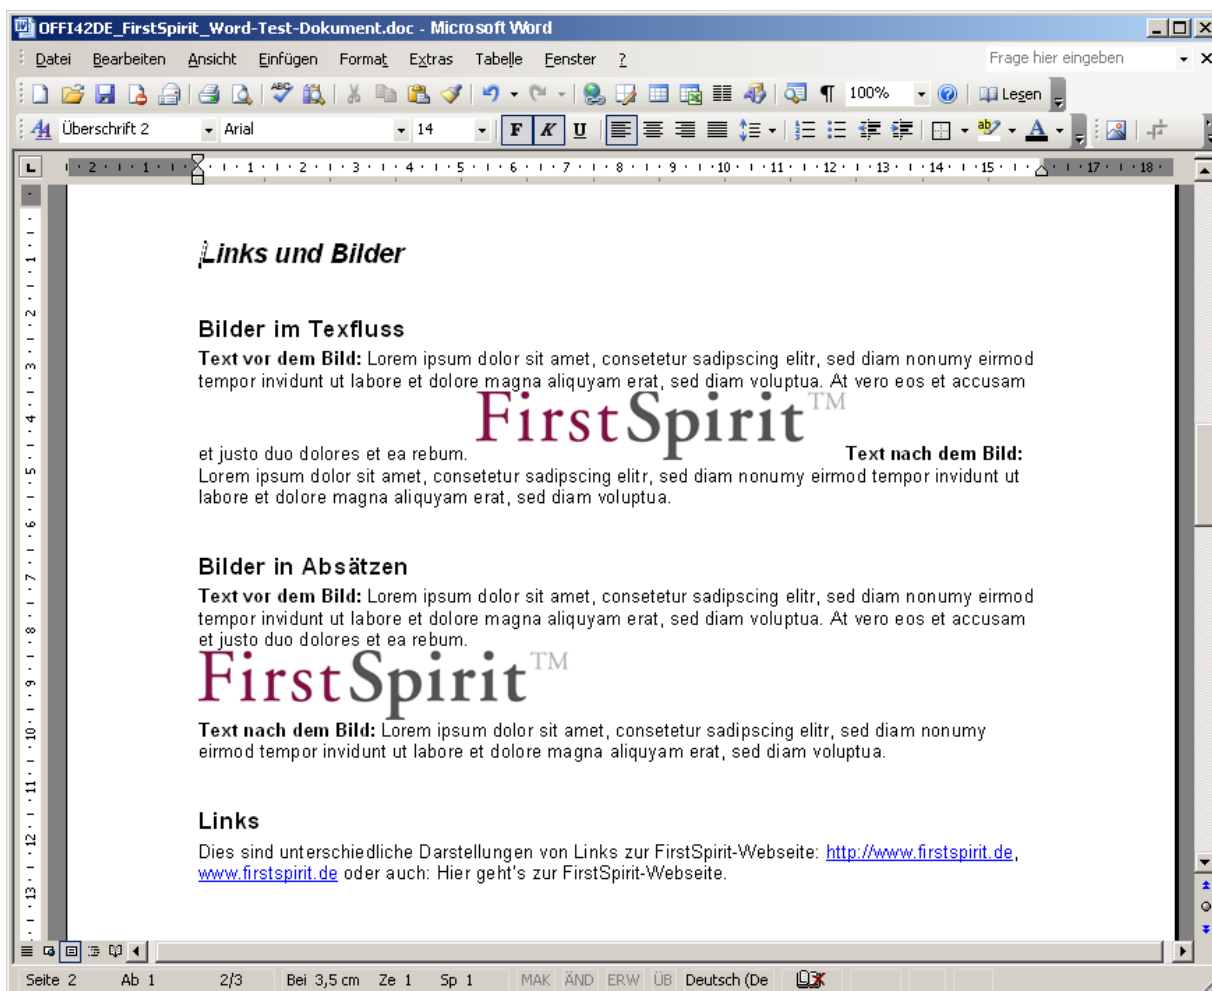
OFFI42DE_FirstSpirit_Word-Test-Dokument.doc - Microsoft Word

Datei Bearbeiten Ansicht Einfügen Format Extras Tabelle Fenster ?

Frage hier eingeben

100% Lesen

Überschrift 2 Arial 14 F K U

2 1 1 2 3 4 5 6 7 8 9 10 11 12 13 14 15 17 18

Links und Bilder

Bilder im Texfluss

Text vor dem Bild: Lorem ipsum dolor sit amet, consetetur sadipscing elitr, sed diam nonumy eirmod tempor invidunt ut labore et dolore magna aliquyam erat, sed diam voluptua. At vero eos et accusam et justo duo dolores et ea rebum. FirstSpirit™ Text nach dem Bild: Lorem ipsum dolor sit amet, consetetur sadipscing elitr, sed diam nonumy eirmod tempor invidunt ut labore et dolore magna aliquyam erat, sed diam voluptua.

Bilder in Absätzen

Text vor dem Bild: Lorem ipsum dolor sit amet, consetetur sadipscing elitr, sed diam nonumy eirmod tempor invidunt ut labore et dolore magna aliquyam erat, sed diam voluptua. At vero eos et accusam et justo duo dolores et ea rebum.

FirstSpirit™

Text nach dem Bild: Lorem ipsum dolor sit amet, consetetur sadipscing elitr, sed diam nonumy eirmod tempor invidunt ut labore et dolore magna aliquyam erat, sed diam voluptua.

Links

Dies sind unterschiedliche Darstellungen von Links zur FirstSpirit-Webseite: http://www.firstspirit.de, www.firstspirit.de oder auch: Hier geht's zur FirstSpirit-Webseite.

Seite 2 Ab 1 2/3 Bei 3,5 cm Ze 1 Sp 1 MAK ÄND ERW ÜB Deutsch (De